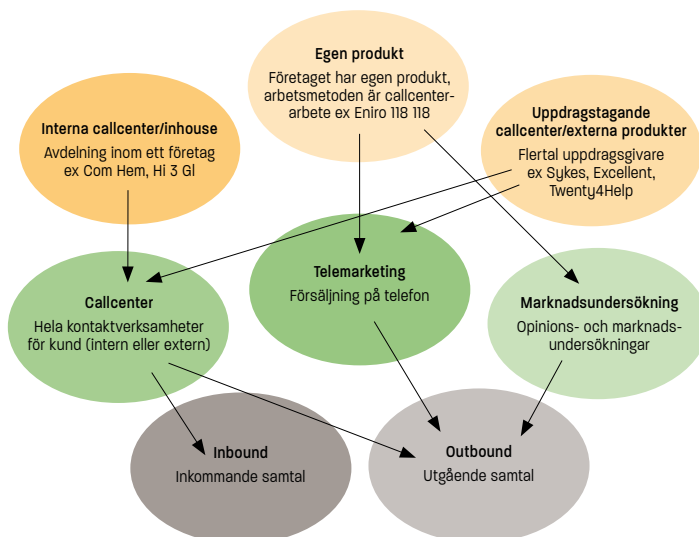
Egen produkt
Företaget har egen produkt, arbetsmetoden är callcenterarbete ex Eniro 118 118

Interna callcenter/inhouse
Avdelning inom ett företag ex Com Hem, Hi 3 Gl

Uppdragstagande callcenter/externa produkter
Flertal uppdragsgivare ex Sykes, Excellent, Twenty4Help

Telemarketing
Försäljning på telefon

Callcenter
Hela kontaktverksamheter för kund (intern eller extern)

Marknadsundersökning
Opinions- och marknadsundersökningar

Inbound
Inkommande samtal

Outbound
Utgående samtal